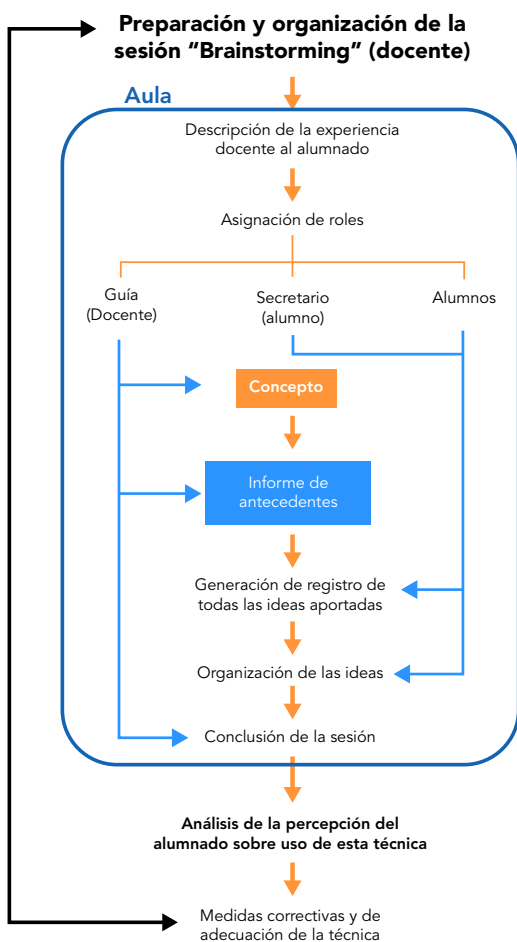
Preparación y organización de la sesión "Brainstorming" (docente)

Aula

Descripción de la experiencia docente al alumnado

Asignación de roles

Guía (Docente)

Secretario (alumno)

Alumnos

Concepto

Informe de antecedentes

Generación de registro de todas las ideas aportadas

Organización de las ideas

Conclusión de la sesión

Análisis de la percepción del alumnado sobre uso de esta técnica

Medidas correctivas y de adecuación de la técnica